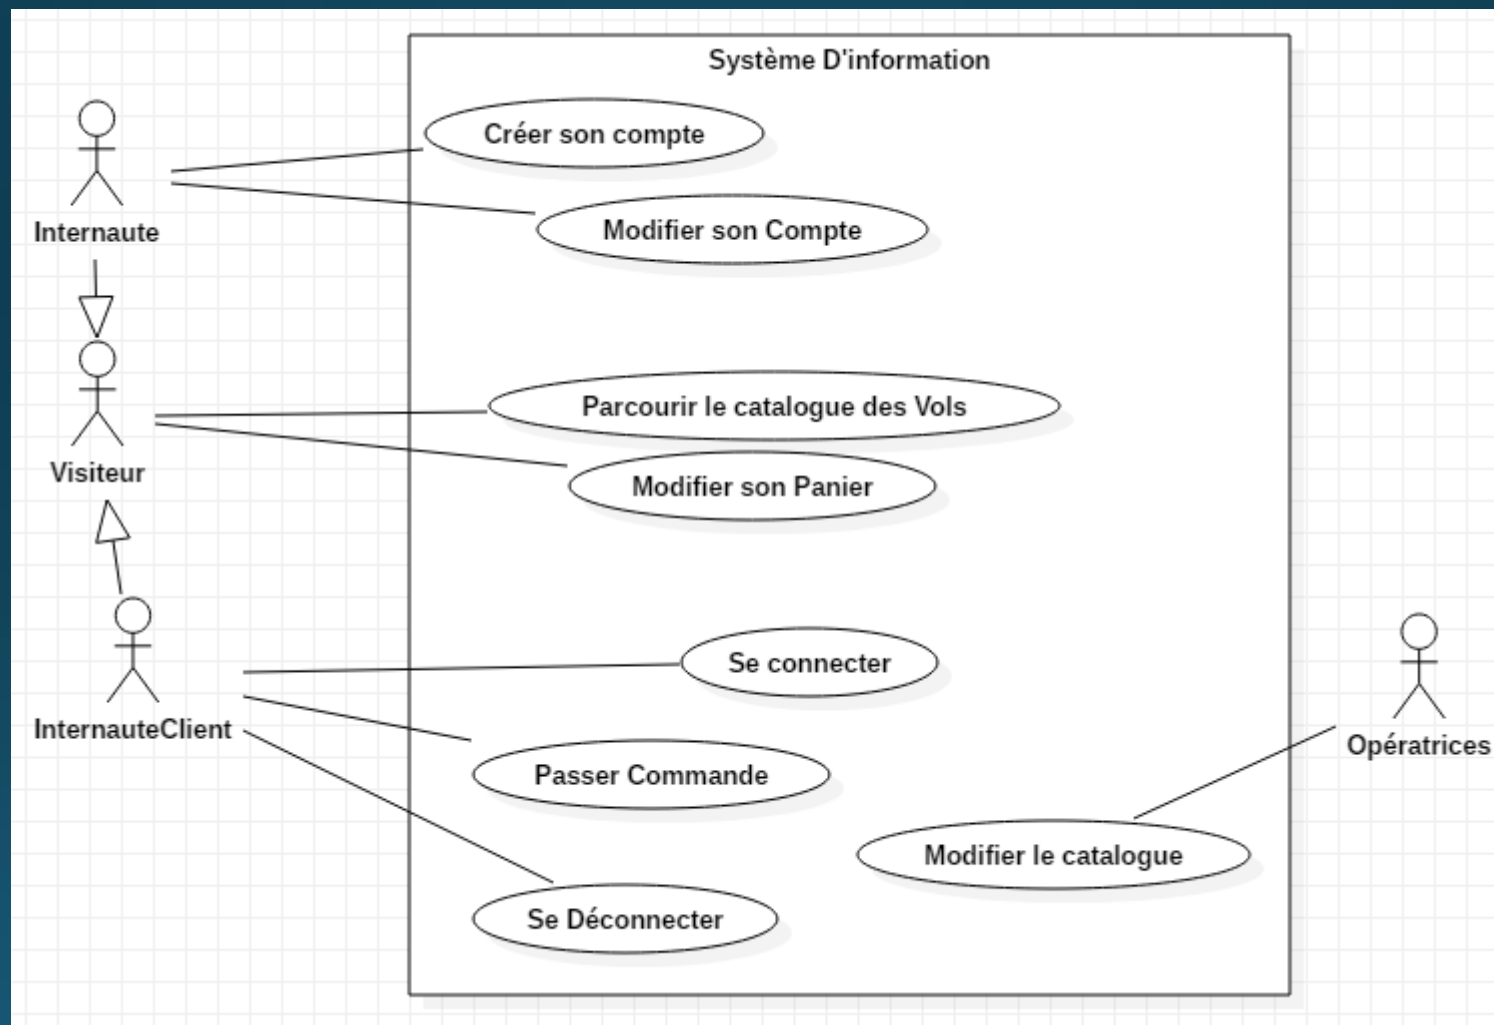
Système D'information

Internaute

Créer son compte

Modifier son Compte

Visiteur

Parcourir le catalogue des Vols

Modifier son Panier

InternauteClient

Se connecter

Passer Commande

Se Déconnecter

Opératrices

Modifier le catalogue